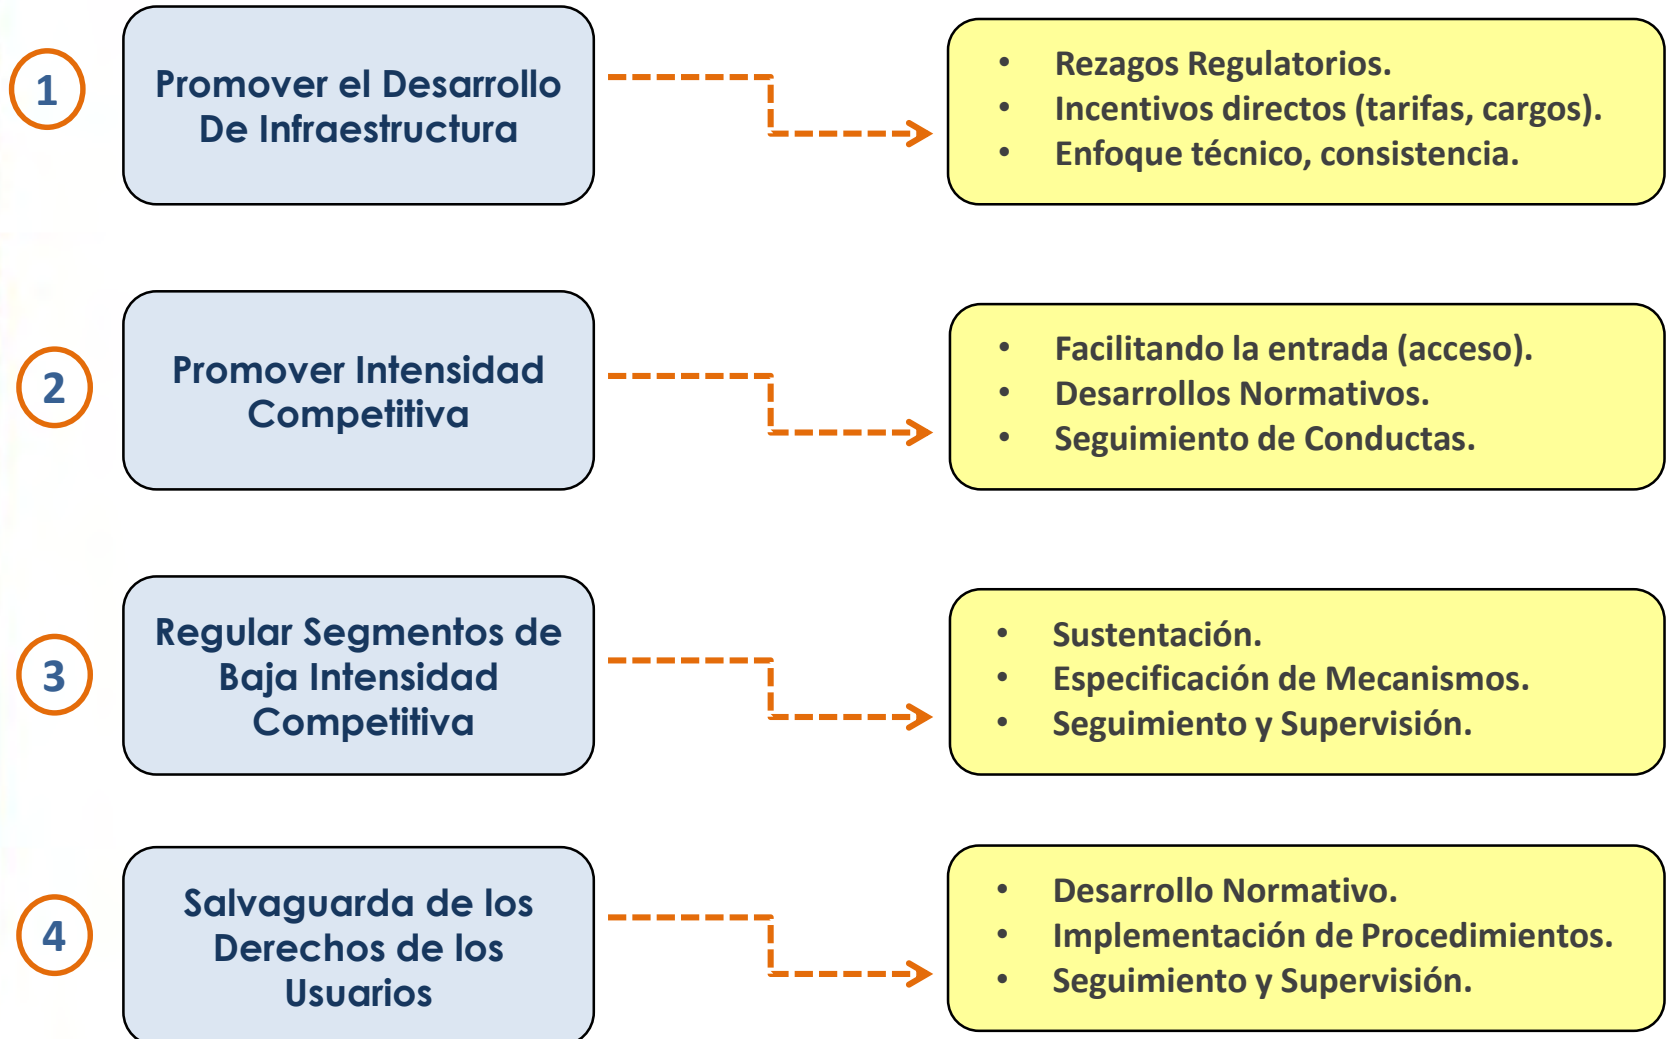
1

Promover el Desarrollo De Infraestructura

- Rezagos Regulatorios.
- Incentivos directos (tarifas, cargos).
- Enfoque técnico, consistencia.

2

Promover Intensidad Competitiva

- Facilitando la entrada (acceso).
- Desarrollos Normativos.
- Seguimiento de Conductas.

3

Regular Segmentos de Baja Intensidad Competitiva

- Sustentación.
- Especificación de Mecanismos.
- Seguimiento y Supervisión.

4

Salvaguarda de los Derechos de los Usuarios

- Desarrollo Normativo.
- Implementación de Procedimientos.
- Seguimiento y Supervisión.